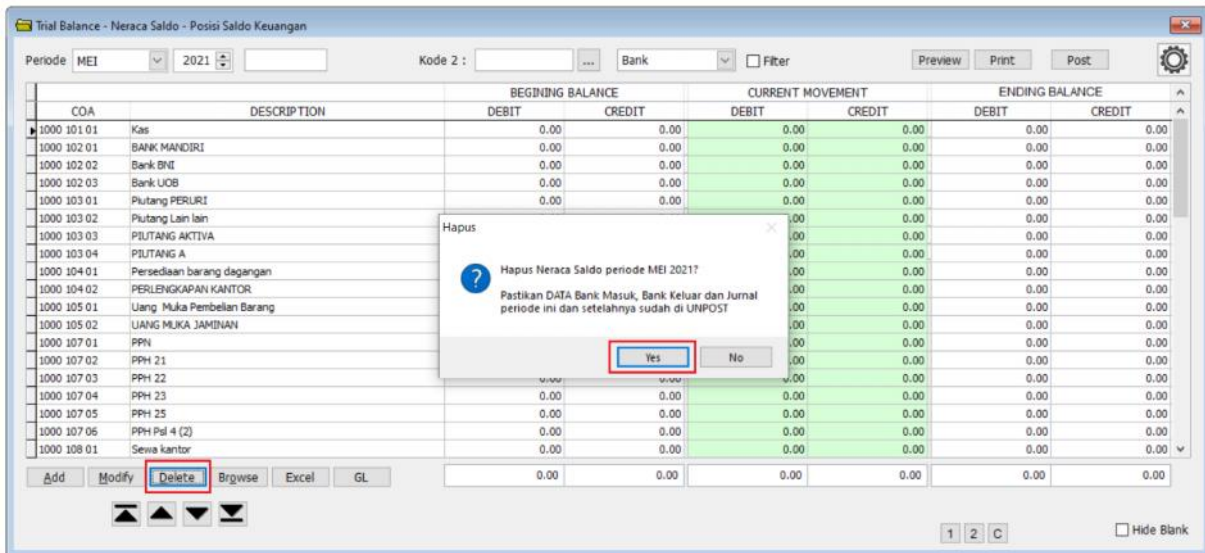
Trial Balance - Neraca Saldo - Posisi Saldo Keuangan

Periode MEI 2021 Kode 2 : ... Bank Filter Preview Print Post

| COA | DESCRIPTION | BEGINING BALANCE DEBIT | BEGINING BALANCE CREDIT | CURRENT MOVEMENT DEBIT | CURRENT MOVEMENT CREDIT | ENDING BALANCE DEBIT | ENDING BALANCE CREDIT |
|---|---|---|---|---|---|---|---|
| 1000 101 01 | Kas | 0.00 | 0.00 | 0.00 | 0.00 | 0.00 | 0.00 |
| 1000 102 01 | BANK MANDIRI | 0.00 | 0.00 | 0.00 | 0.00 | 0.00 | 0.00 |
| 1000 102 02 | Bank BNI | 0.00 | 0.00 | 0.00 | 0.00 | 0.00 | 0.00 |
| 1000 102 03 | Bank UOB | 0.00 | 0.00 | 0.00 | 0.00 | 0.00 | 0.00 |
| 1000 103 01 | Piutang PERURI | 0.00 | 0.00 | 0.00 | 0.00 | 0.00 | 0.00 |
| 1000 103 02 | Piutang Lain lain | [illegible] | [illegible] | .00 | 0.00 | 0.00 | 0.00 |
| 1000 103 03 | PIUTANG AKTIVA | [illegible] | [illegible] | .00 | 0.00 | 0.00 | 0.00 |
| 1000 103 04 | PIUTANG A | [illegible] | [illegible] | .00 | 0.00 | 0.00 | 0.00 |
| 1000 104 01 | Persediaan barang dagangan | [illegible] | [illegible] | .00 | 0.00 | 0.00 | 0.00 |
| 1000 104 02 | PERLENGKAPAN KANTOR | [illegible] | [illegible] | .00 | 0.00 | 0.00 | 0.00 |
| 1000 105 01 | Uang Muka Pembelian Barang | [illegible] | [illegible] | .00 | 0.00 | 0.00 | 0.00 |
| 1000 105 02 | UANG MUKA JAMINAN | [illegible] | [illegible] | .00 | 0.00 | 0.00 | 0.00 |
| 1000 107 01 | PPN | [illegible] | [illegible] | .00 | 0.00 | 0.00 | 0.00 |
| 1000 107 02 | PPH 21 | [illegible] | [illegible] | .00 | 0.00 | 0.00 | 0.00 |
| 1000 107 03 | PPH 22 | 0.00 | 0.00 | 0.00 | 0.00 | 0.00 | 0.00 |
| 1000 107 04 | PPH 23 | 0.00 | 0.00 | 0.00 | 0.00 | 0.00 | 0.00 |
| 1000 107 05 | PPH 25 | 0.00 | 0.00 | 0.00 | 0.00 | 0.00 | 0.00 |
| 1000 107 06 | PPH Psl 4 (2) | 0.00 | 0.00 | 0.00 | 0.00 | 0.00 | 0.00 |
| 1000 108 01 | Sewa kantor | 0.00 | 0.00 | 0.00 | 0.00 | 0.00 | 0.00 |

Hapus

Hapus Neraca Saldo periode MEI 2021?

Pastikan DATA Bank Masuk, Bank Keluar dan Jurnal periode ini dan setelahnya sudah di UNPOST

Yes No

Add Modify Delete Browse Excel GL 0.00 0.00 0.00 0.00 0.00 0.00

1 2 C Hide Blank